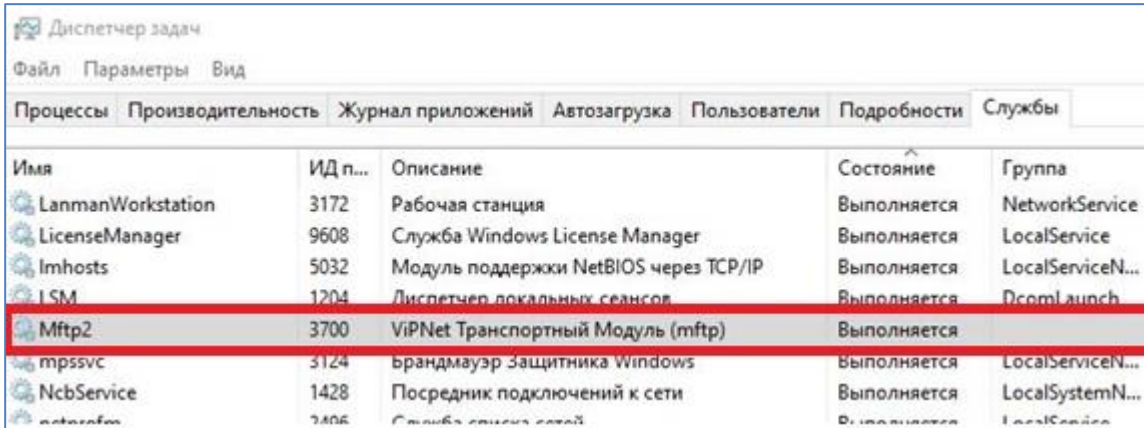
Диспетчер задач

Файл Параметры Вид

Процессы Производительность Журнал приложений Автозагрузка Пользователи Подробности Службы

| Имя | ИД п... | Описание | Состояние | Группа |
|---|---|---|---|---|
| LanmanWorkstation | 3172 | Рабочая станция | Выполняется | NetworkService |
| LicenseManager | 9608 | Служба Windows License Manager | Выполняется | LocalService |
| lmhosts | 5032 | Модуль поддержки NetBIOS через TCP/IP | Выполняется | LocalServiceN... |
| LSM | 1204 | Диспетчер локальных сеансов | Выполняется | DcomLaunch |
| Mftp2 | 3700 | ViPNet Транспортный Модуль (mftp) | Выполняется | |
| mpssvc | 3124 | Брандмауэр Защитника Windows | Выполняется | LocalServiceN... |
| NcbService | 1428 | Посредник подключений к сети | Выполняется | LocalSystemN... |
| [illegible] | 2496 | Служба списка сетей | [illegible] | LocalService |